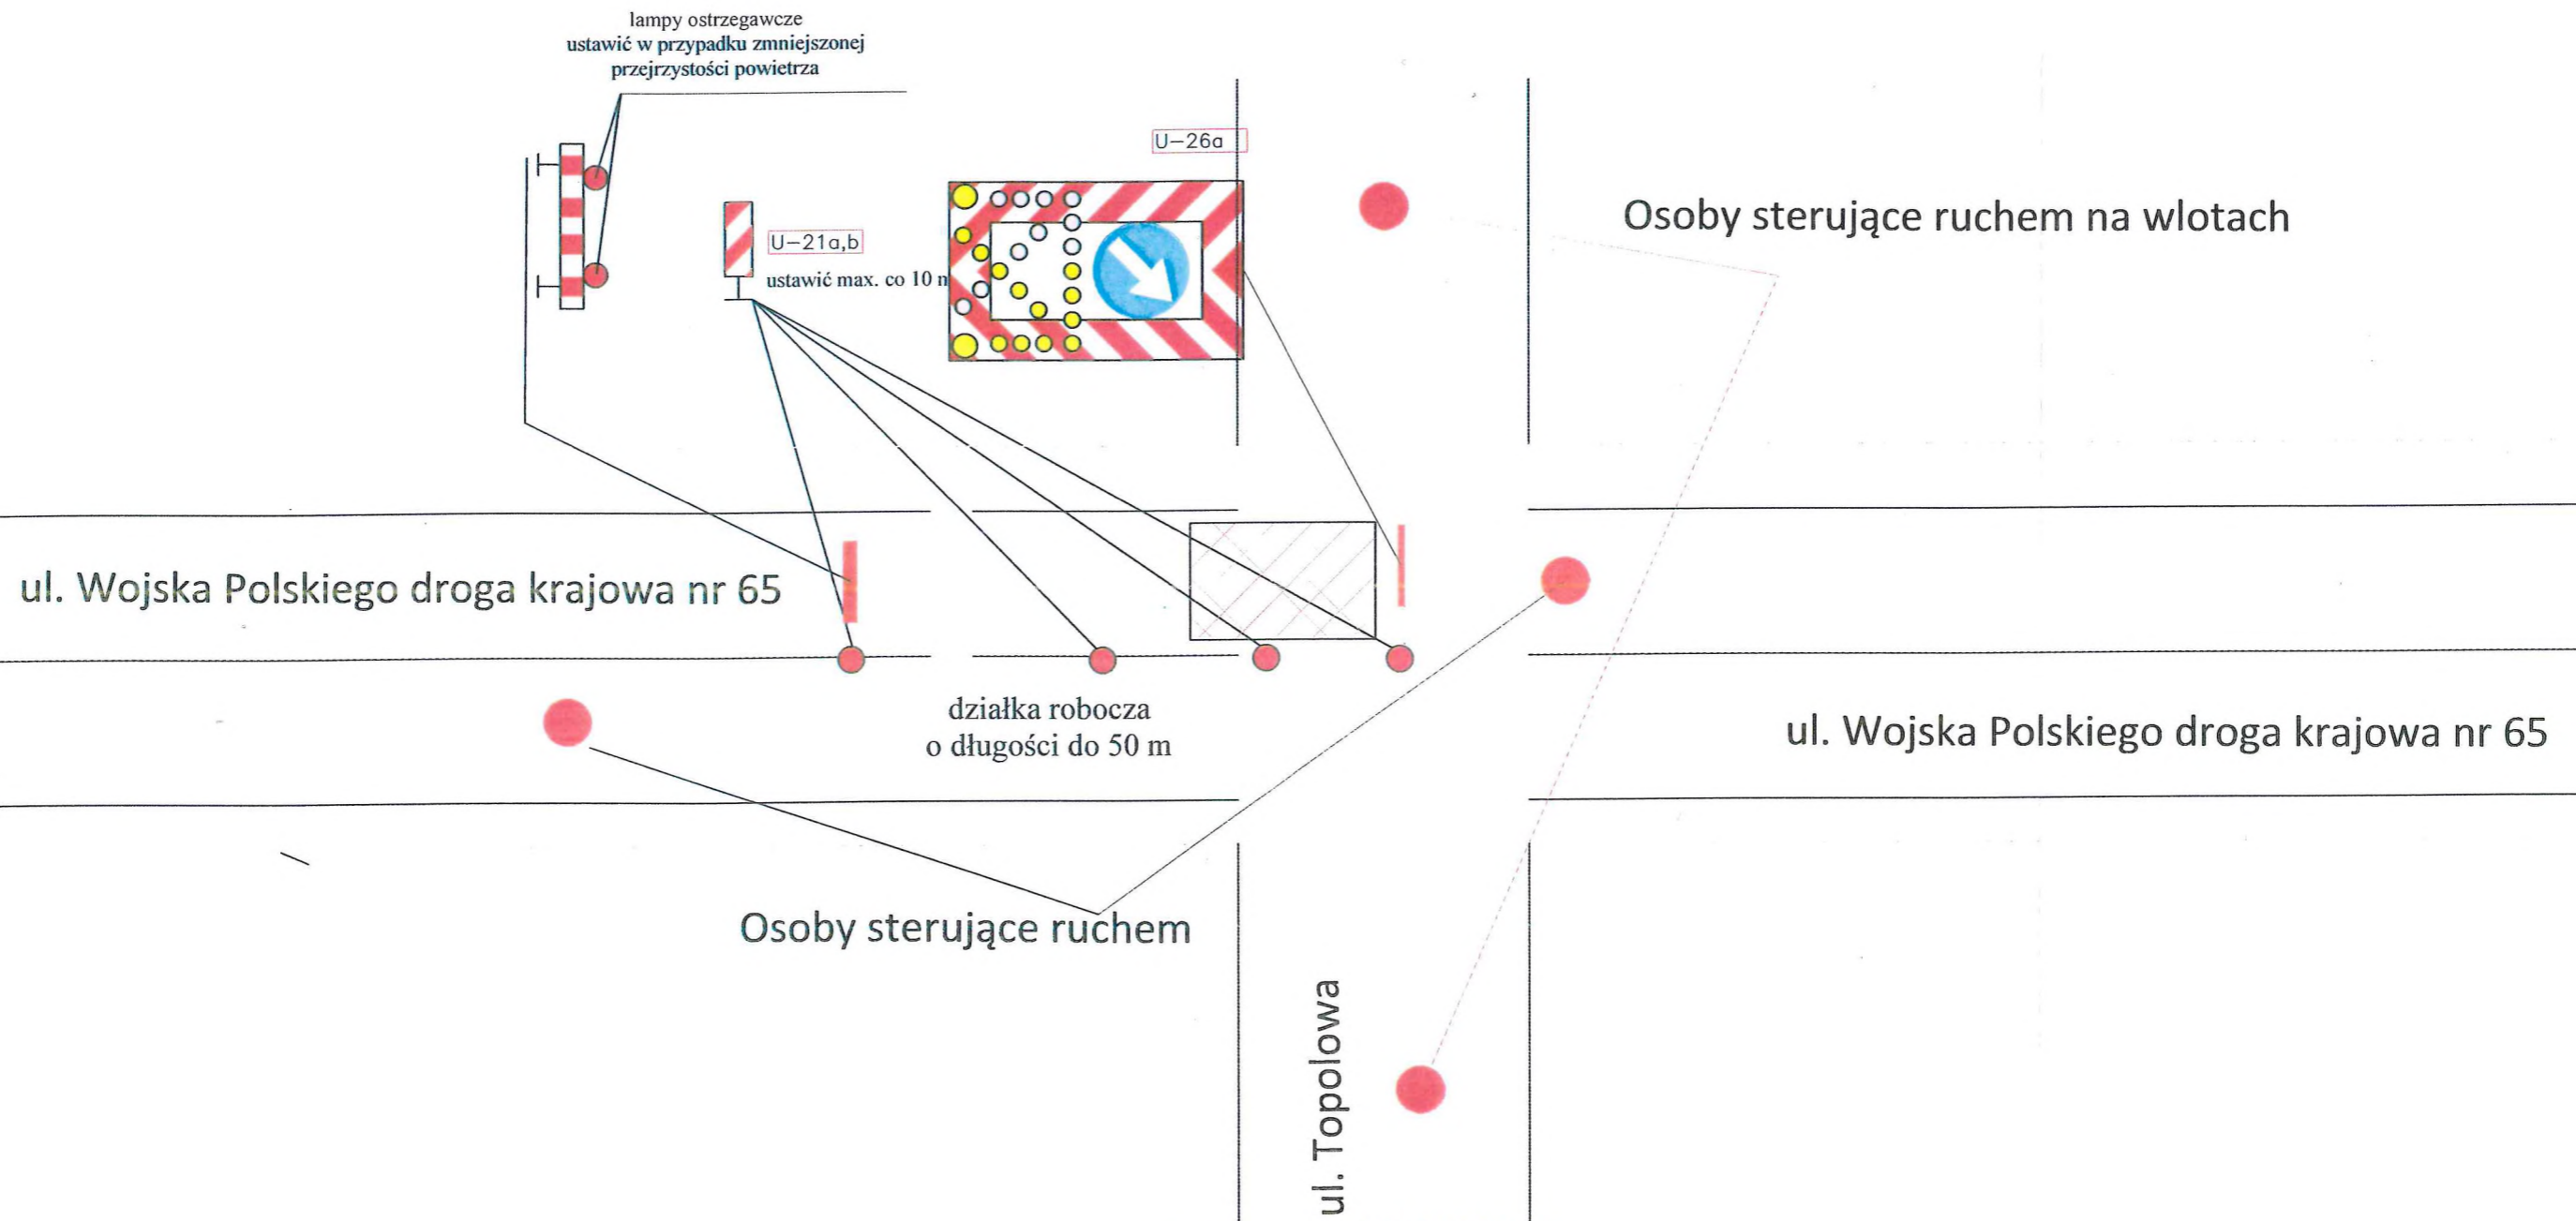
lampy ostrzegawcze
ustawić w przypadku zmniejszonej
przejrzystości powietrza

U–26a

U–21a,b
ustawić max. co 10 m

Osoby sterujące ruchem na wlotach

ul. Wojska Polskiego droga krajowa nr 65

działka robocza
o długości do 50 m

ul. Wojska Polskiego droga krajowa nr 65

Osoby sterujące ruchem

ul. Topolowa